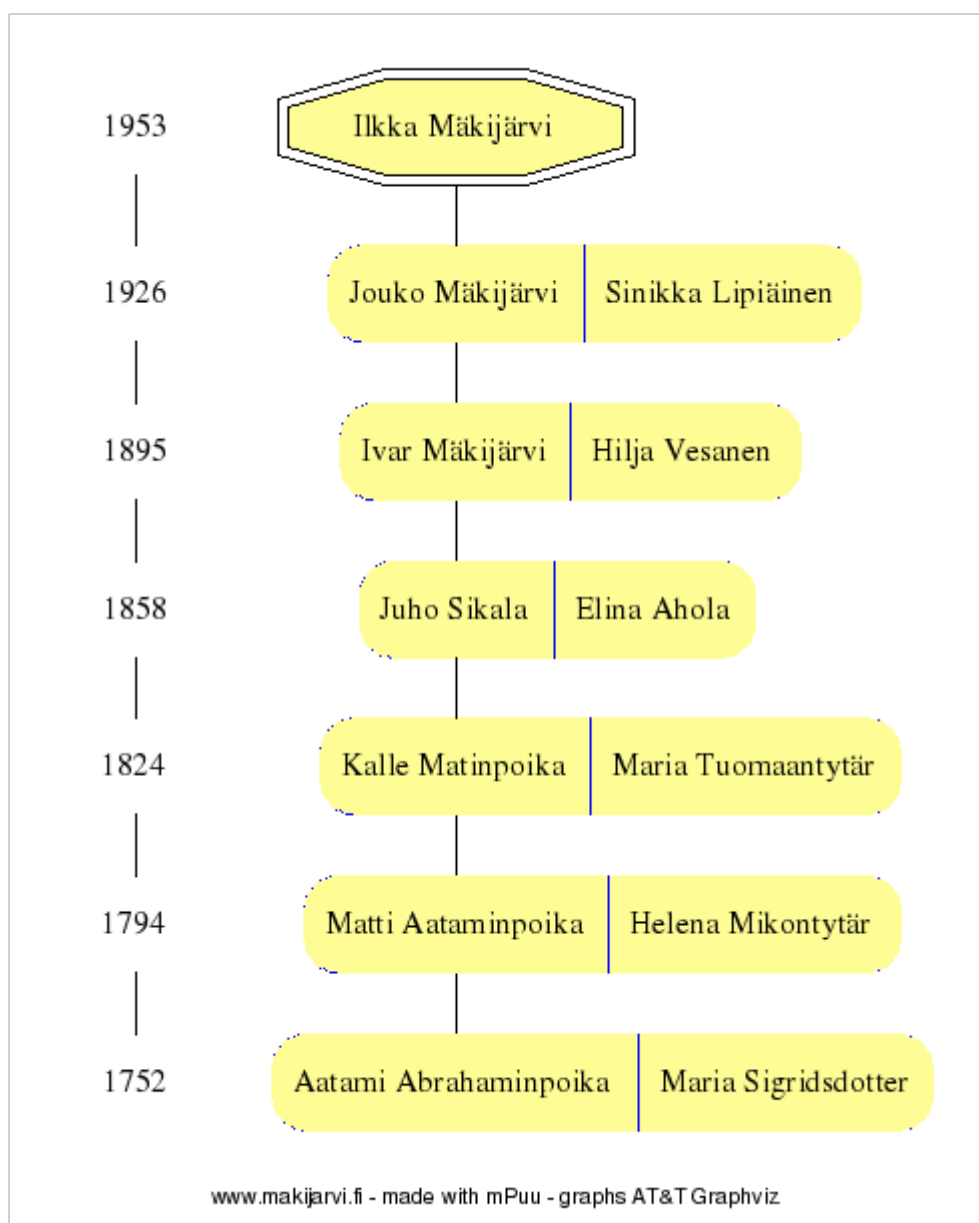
1953 Ilkka Mäkijärvi

1926 Jouko Mäkijärvi | Sinikka Lipiäinen

1895 Ivar Mäkijärvi | Hilja Vesanen

1858 Juho Sikala | Elina Ahola

1824 Kalle Matinpoika | Maria Tuomaantytär

1794 Matti Aataminpoika | Helena Mikontytär

1752 Aatami Abrahaminpoika | Maria Sigridsdotter

www.makijarvi.fi - made with mPuu - graphs AT&T Graphviz